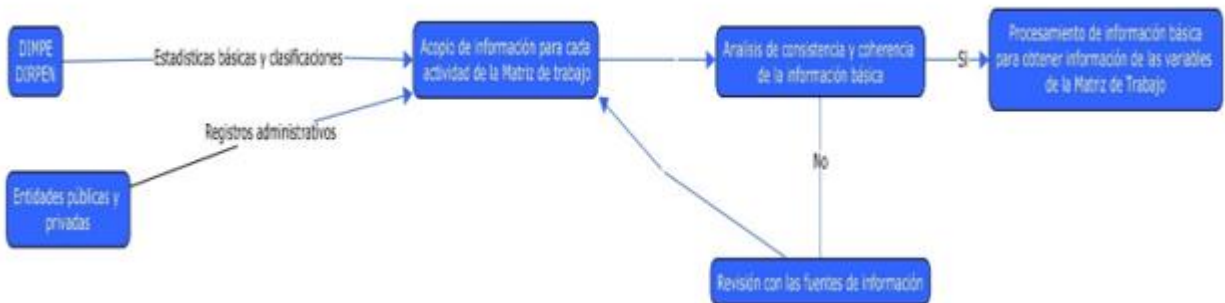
DIMPE
DIRPEN

Estadísticas básicas y clasificaciones

Acopio de información para cada actividad de la Matriz de trabajo

Análisis de consistencia y coherencia de la información básica

Si

Procesamiento de información básica para obtener información de las variables de la Matriz de Trabajo

Registros administrativos

No

Entidades públicas y privadas

Revisión con las fuentes de información